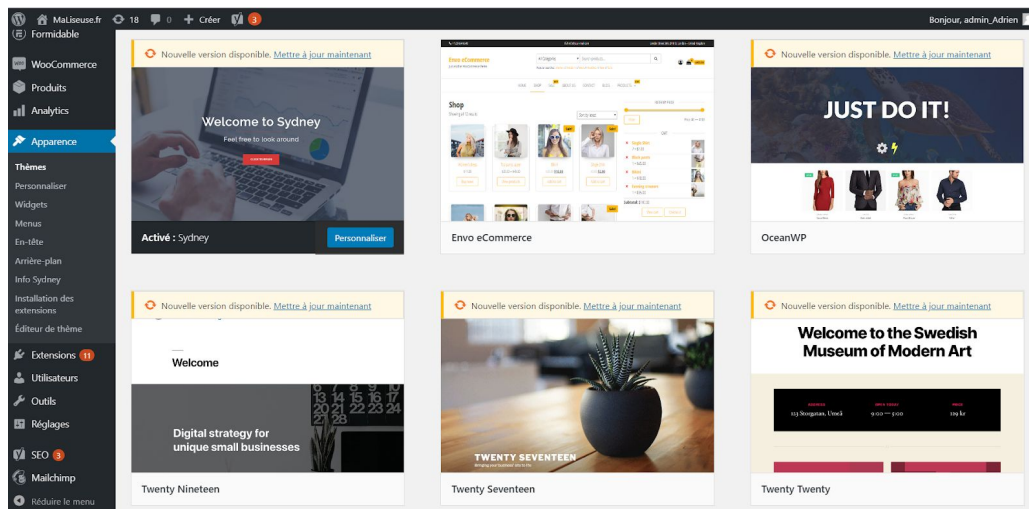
MaLiseuse.fr 18 0 + Créer 3

Bonjour, admin_Adrien

Formidable
WooCommerce
Produits
Analytics
Apparence
Thèmes
Personnaliser
Widgets
Menus
En-tête
Arrière-plan
Info Sydney
Installation des extensions
Éditeur de thème
Extensions 11
Utilisateurs
Outils
Réglages
SEO 3
Mailchimp
Réduire le menu

Nouvelle version disponible. Mettre à jour maintenant

Welcome to Sydney
Feel free to look around

Activé : Sydney
Personnaliser

Envo eCommerce
Shop

Nouvelle version disponible. Mettre à jour maintenant
JUST DO IT!
OceanWP

Nouvelle version disponible. Mettre à jour maintenant
Welcome
Digital strategy for unique small businesses
Twenty Nineteen

Nouvelle version disponible. Mettre à jour maintenant
TWENTY SEVENTEEN
Twenty Seventeen

Nouvelle version disponible. Mettre à jour maintenant
Welcome to the Swedish Museum of Modern Art
Twenty Twenty